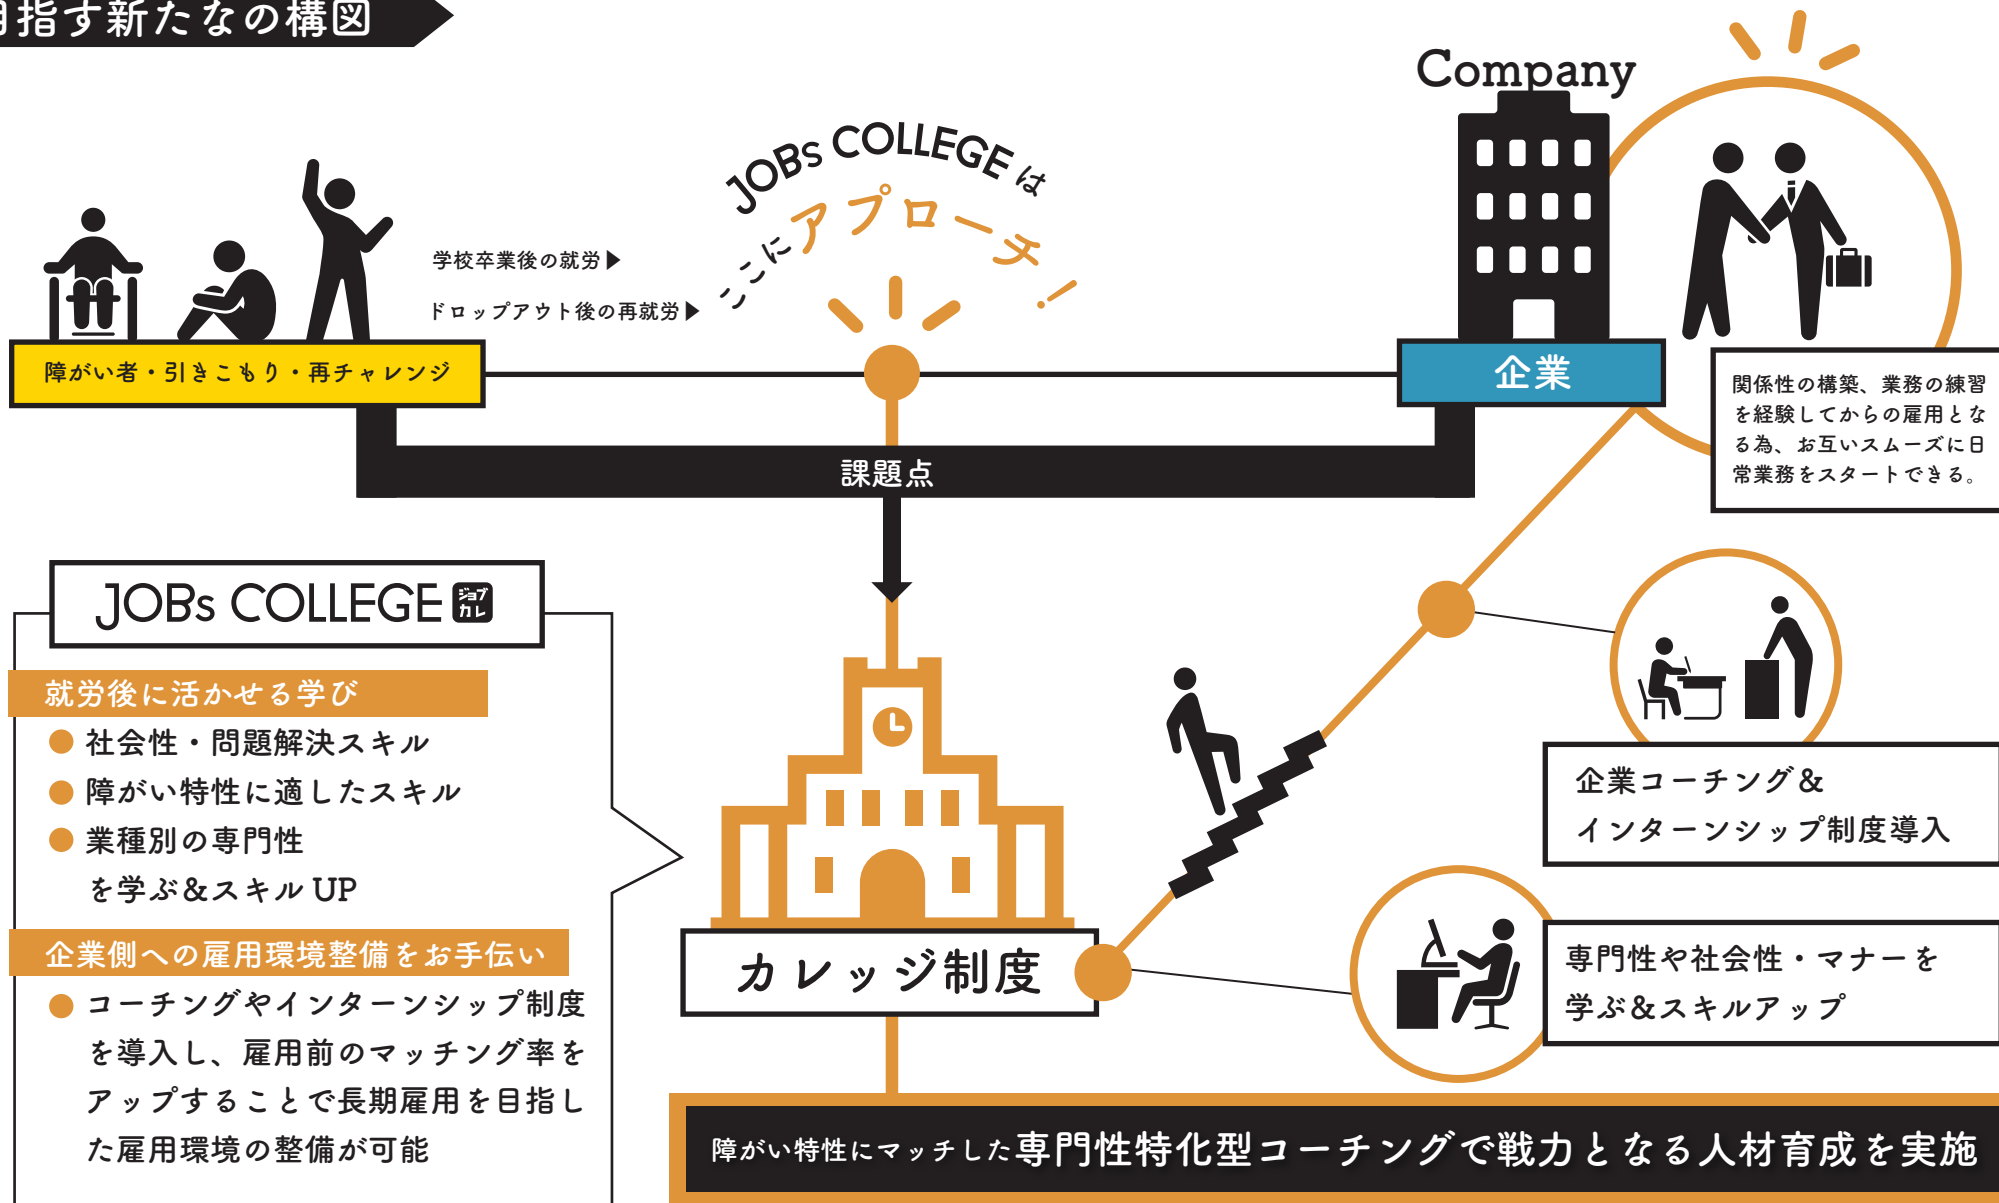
指す新たなの構図

Company

JOBs COLLEGE は ここにアプローチ！

学校卒業後の就労▶
ドロップアウト後の再就労▶

障がい者・引きこもり・再チャレンジ

企業

関係性の構築、業務の練習を経験してからの雇用となる為、お互いスムーズに日常業務をスタートできる。

課題点

JOBs COLLEGE ジョブカレ

就労後に活かせる学び
● 社会性・問題解決スキル
● 障がい特性に適したスキル
● 業種別の専門性
を学ぶ＆スキルUP

企業側への雇用環境整備をお手伝い
● コーチングやインターンシップ制度を導入し、雇用前のマッチング率をアップすることで長期雇用を目指した雇用環境の整備が可能

カレッジ制度

企業コーチング＆インターンシップ制度導入

専門性や社会性・マナーを学ぶ＆スキルアップ

障がい特性にマッチした専門性特化型コーチングで戦力となる人材育成を実施